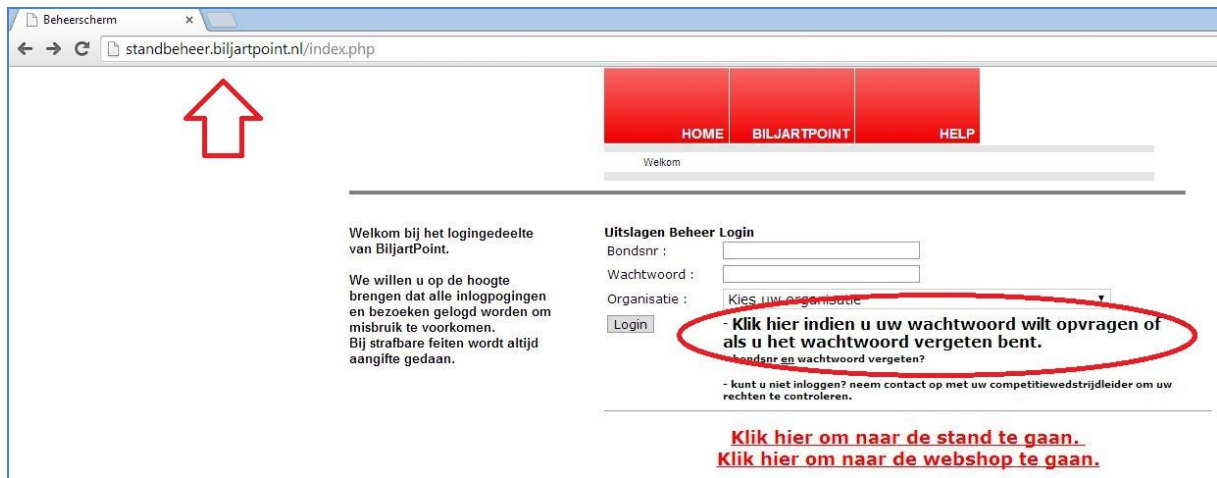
Beheerscherm ×

standbeheer.biljartpoint.nl/index.php

HOME BILJARTPOINT HELP

Welkom

Welkom bij het logingedeelte van BiljartPoint.

We willen u op de hoogte brengen dat alle inlogpogingen en bezoeken gelogd worden om misbruik te voorkomen.
Bij strafbare feiten wordt altijd aangifte gedaan.

Uitslagen Beheer Login
Bondsnr :
Wachtwoord :
Organisatie : Kies uw organisatie
Login

- Klik hier indien u uw wachtwoord wilt opvragen of als u het wachtwoord vergeten bent.
- bondsnr en wachtwoord vergeten?

- kunt u niet inloggen? neem contact op met uw competitiewedstrijdleider om uw rechten te controleren.

Klik hier om naar de stand te gaan.
Klik hier om naar de webshop te gaan.